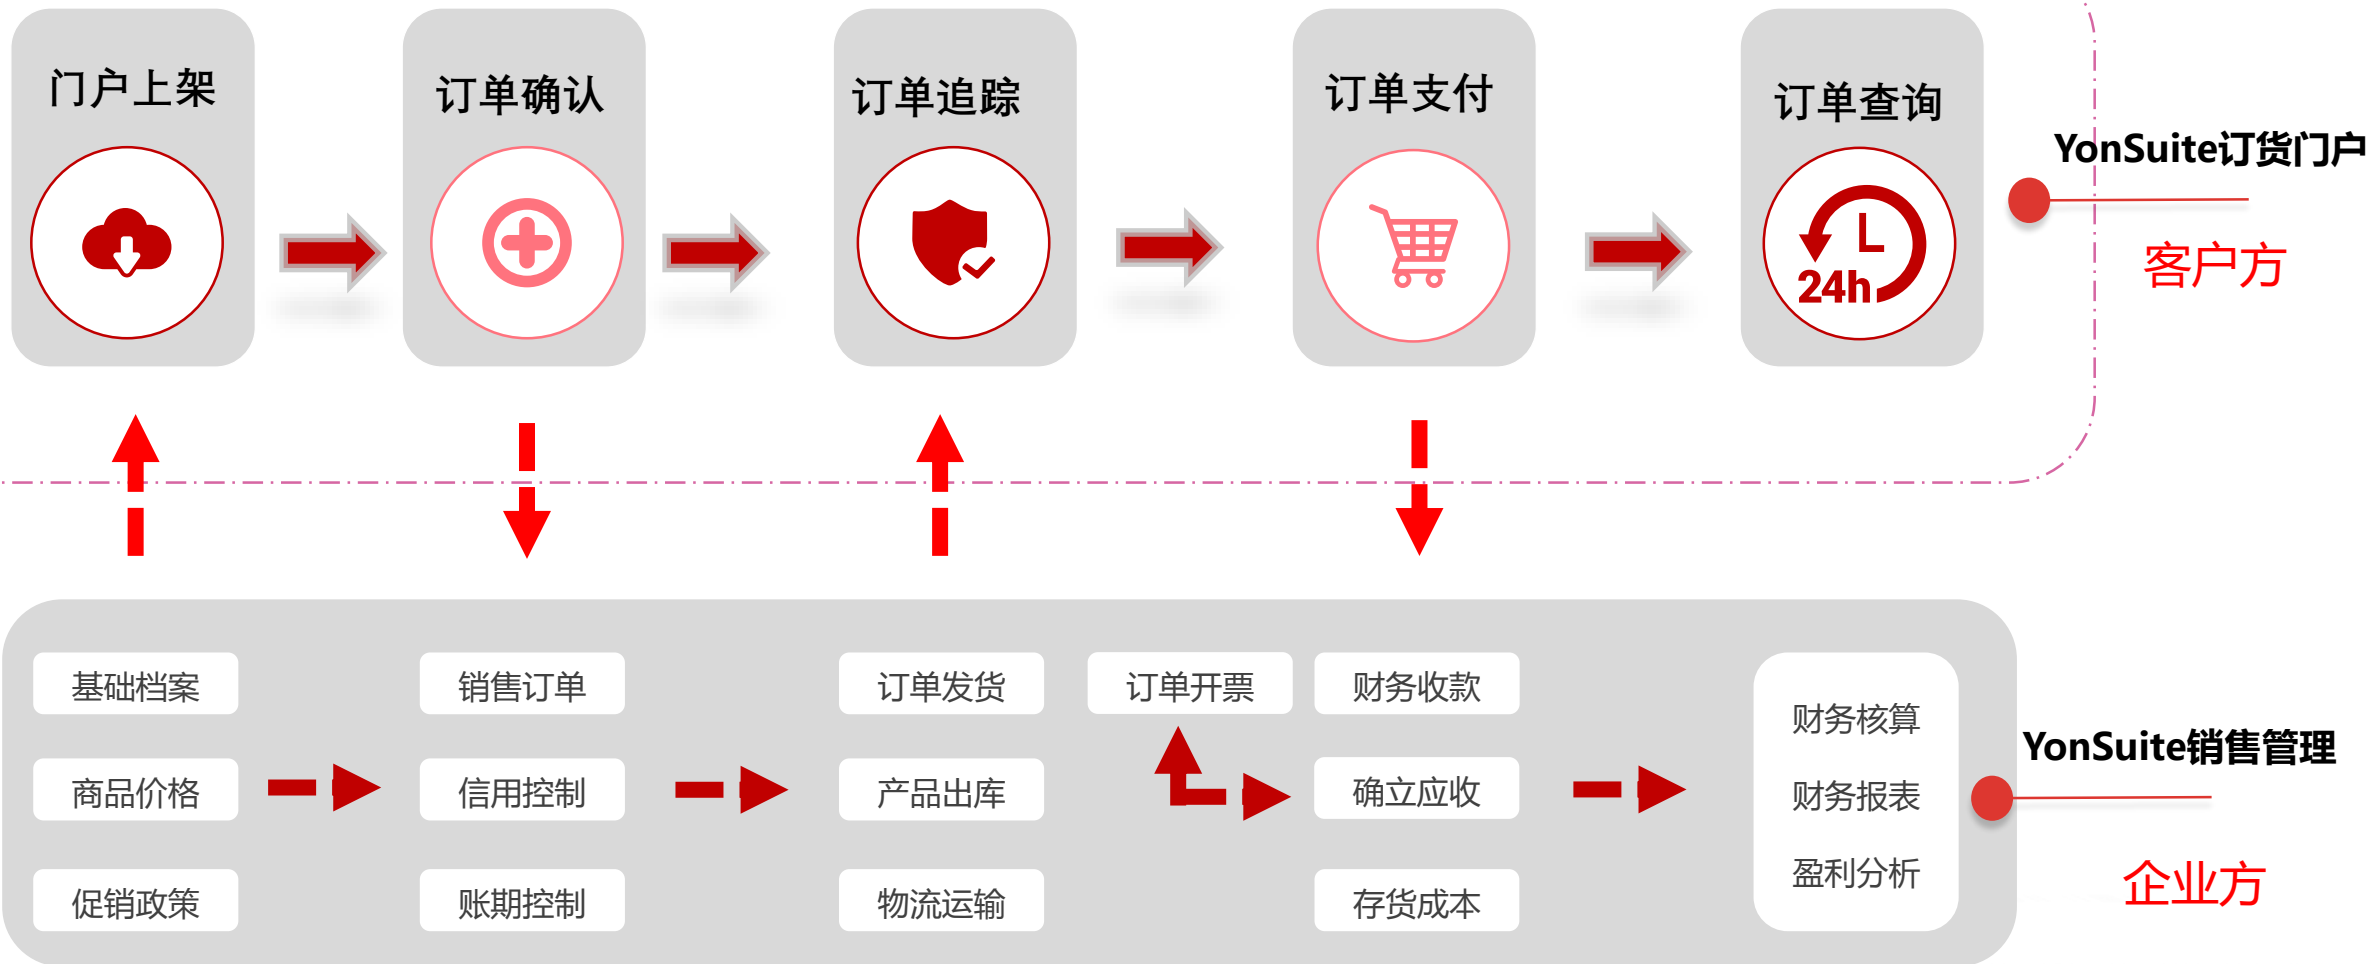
门户上架

订单确认

订单追踪

订单支付

订单查询

24h

YonSuite订货门户

客户方

基础档案

商品价格

促销政策

销售订单

信用控制

账期控制

订单发货

产品出库

物流运输

订单开票

财务收款

确立应收

存货成本

财务核算

财务报表

盈利分析

YonSuite销售管理

企业方